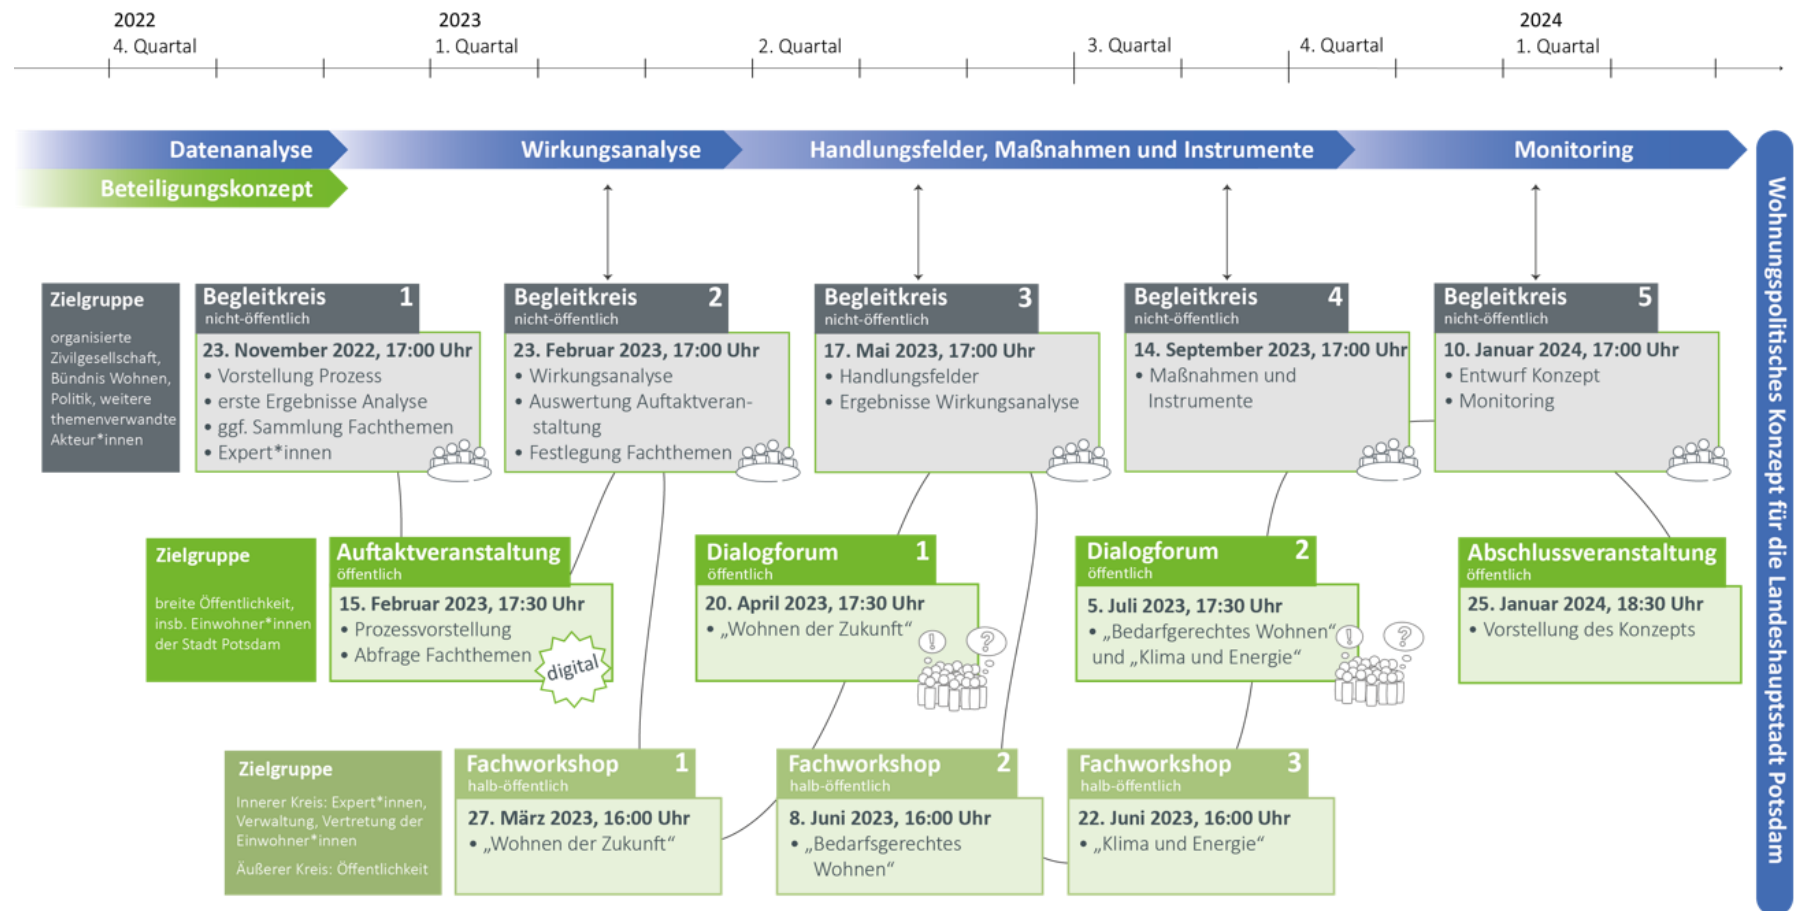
2022
4. Quartal

2023
1. Quartal

2. Quartal

3. Quartal

4. Quartal

2024
1. Quartal

Datenanalyse

Wirkungsanalyse

Handlungsfelder, Maßnahmen und Instrumente

Monitoring

Beteiligungskonzept

Wohnungspolitisches Konzept für die Landeshauptstadt Potsdam

Zielgruppe

organisierte Zivilgesellschaft, Bündnis Wohnen, Politik, weitere themenverwandte Akteur*innen

Begleitkreis 1
nicht-öffentlich
23. November 2022, 17:00 Uhr
• Vorstellung Prozess
• erste Ergebnisse Analyse
• ggf. Sammlung Fachthemen
• Expert*innen

Begleitkreis 2
nicht-öffentlich
23. Februar 2023, 17:00 Uhr
• Wirkungsanalyse
• Auswertung Auftaktveranstaltung
• Festlegung Fachthemen

Begleitkreis 3
nicht-öffentlich
17. Mai 2023, 17:00 Uhr
• Handlungsfelder
• Ergebnisse Wirkungsanalyse

Begleitkreis 4
nicht-öffentlich
14. September 2023, 17:00 Uhr
• Maßnahmen und Instrumente

Begleitkreis 5
nicht-öffentlich
10. Januar 2024, 17:00 Uhr
• Entwurf Konzept
• Monitoring

Zielgruppe

breite Öffentlichkeit, insb. Einwohner*innen der Stadt Potsdam

Auftaktveranstaltung
öffentlich
15. Februar 2023, 17:30 Uhr
• Prozessvorstellung
• Abfrage Fachthemen
digital

Dialogforum 1
öffentlich
20. April 2023, 17:30 Uhr
• „Wohnen der Zukunft“

Dialogforum 2
öffentlich
5. Juli 2023, 17:30 Uhr
• „Bedarfgerechtes Wohnen“ und „Klima und Energie“

Abschlussveranstaltung
öffentlich
25. Januar 2024, 18:30 Uhr
• Vorstellung des Konzepts

Zielgruppe

Innerer Kreis: Expert*innen, Verwaltung, Vertretung der Einwohner*innen
Äußerer Kreis: Öffentlichkeit

Fachworkshop 1
halb-öffentlich
27. März 2023, 16:00 Uhr
• „Wohnen der Zukunft“

Fachworkshop 2
halb-öffentlich
8. Juni 2023, 16:00 Uhr
• „Bedarfsgerechtes Wohnen“

Fachworkshop 3
halb-öffentlich
22. Juni 2023, 16:00 Uhr
• „Klima und Energie“